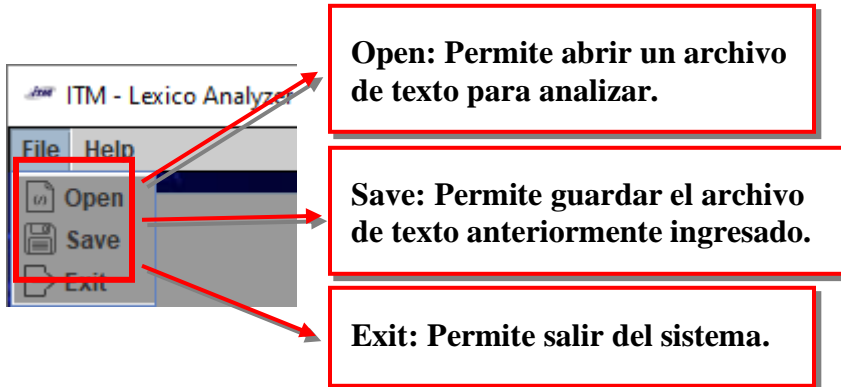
ITM - Lexico Analyzer

File Help

Open

Save

Exit

Open: Permite abrir un archivo de texto para analizar.

Save: Permite guardar el archivo de texto anteriormente ingresado.

Exit: Permite salir del sistema.